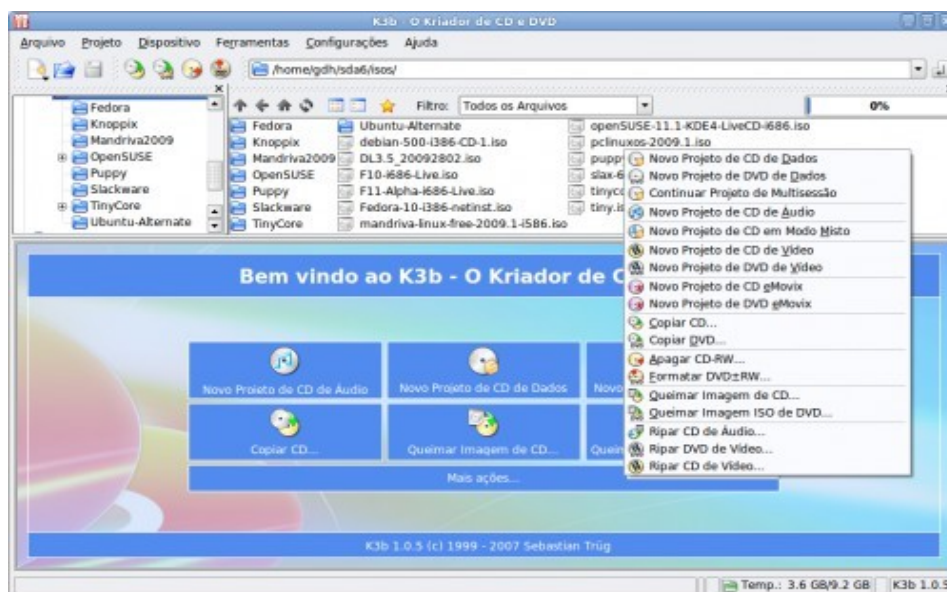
K3b - O Kriador de CD e DVD

Arquivo Projeto Dispositivo Ferramentas Configurações Ajuda

/home/gdh/sda6/isos/

Filtro: Todos os Arquivos

0%

Fedora
Knoppix
Mandriva2009
OpenSUSE
Puppy
Slackware
TinyCore
Ubuntu-Alternate

Fedora
Knoppix
Mandriva2009
OpenSUSE
Puppy
Slackware
TinyCore
Ubuntu-Alternate
debian-500-i386-CD-1.iso
DL3.5_20092802.iso
F10-i686-Live.iso
F11-Alpha-i686-Live.iso
Fedora-10-i386-netinst.iso
mandriva-linux-free-2009.1-i586.iso
openSUSE-11.1-KDE4-LiveCD-i686.iso
pclinuxos-2009.1.iso
pupp
slax-6
tinyc
tiny.i

Novo Projeto de CD de Dados
Novo Projeto de DVD de Dados
Continuar Projeto de Multisessão
Novo Projeto de CD de Áudio
Novo Projeto de CD em Modo Misto
Novo Projeto de CD de Vídeo
Novo Projeto de DVD de Vídeo
Novo Projeto de CD eMovix
Novo Projeto de DVD eMovix
Copiar CD...
Copiar DVD...
Apagar CD-RW...
Formatar DVD±RW...
Queimar Imagem de CD...
Queimar Imagem ISO de DVD...
Ripar CD de Áudio...
Ripar DVD de Vídeo...
Ripar CD de Vídeo...

Bem vindo ao K3b - O Kriador de C

Novo Projeto de CD de Áudio
Novo Projeto de CD de Dados
Novo
Copiar CD...
Queimar Imagem de CD...
Queim
Mais ações...

K3b 1.0.5 (c) 1999 - 2007 Sebastian Trüg

Temp.: 3.6 GB/9.2 GB
K3b 1.0.5